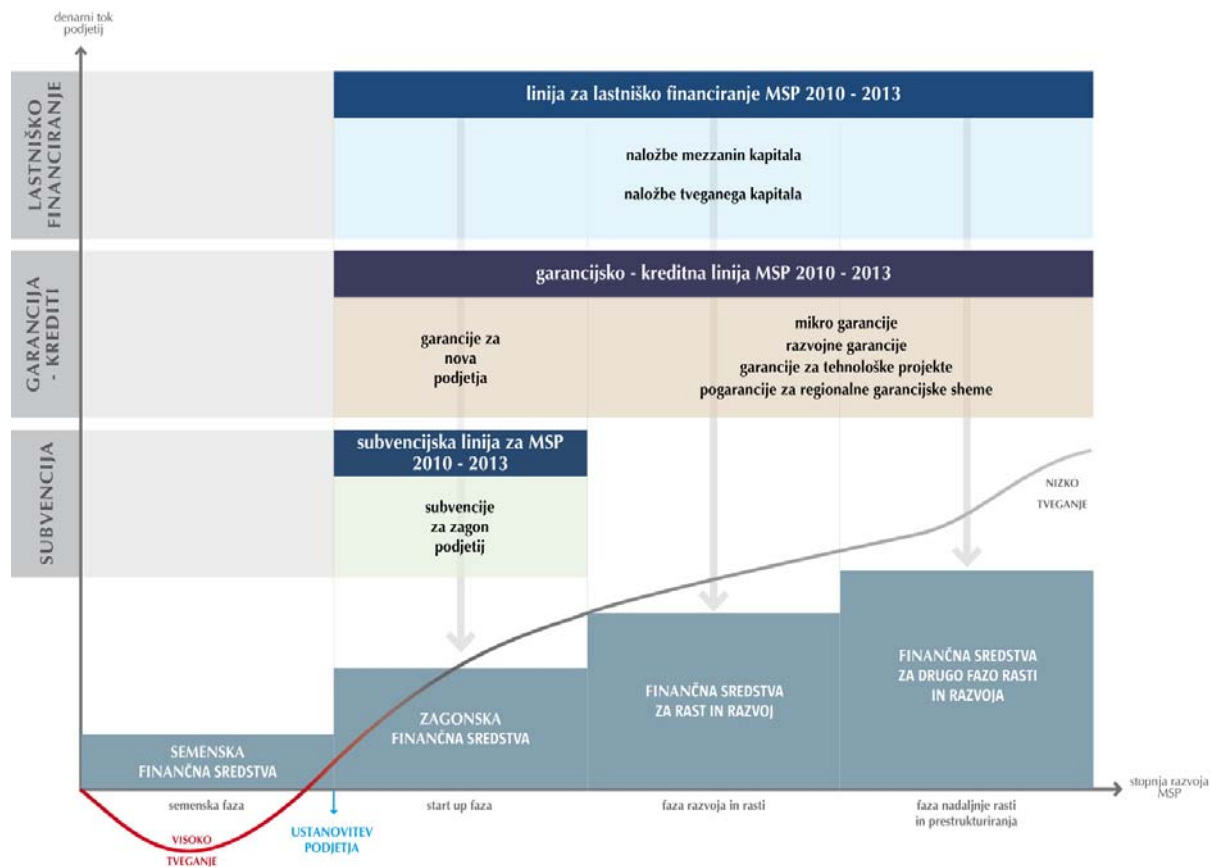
denarni tok podjetij

LASTNIŠKO FINANCIRANJE

linija za lastniško financiranje MSP 2010 - 2013

naložbe mezzanin kapitala

naložbe tveganega kapitala

GARANCIJA - KREDITI

garancijsko - kreditna linija MSP 2010 - 2013

garancije za nova podjetja

mikro garancije
razvojne garancije
garancije za tehnološke projekte
pogarancije za regionalne garancijske sheme

SUBVENCIJA

subvencijska linija za MSP 2010 - 2013

subvencije za zagon podjetij

NIZKO TVEGANJE

FINANČNA SREDSTVA ZA DRUGO FAZO RASTI IN RAZVOJA

FINANČNA SREDSTVA ZA RAST IN RAZVOJ

ZAGONSKA FINANČNA SREDSTVA

SEMENSKA FINANČNA SREDSTVA

stopnja razvoja MSP

semenska faza

start up faza

faza razvoja in rasti

faza nadaljnje rasti in prestrukturiranja

VISOKO TVEGANJE

USTANOVITEV PODJETJA